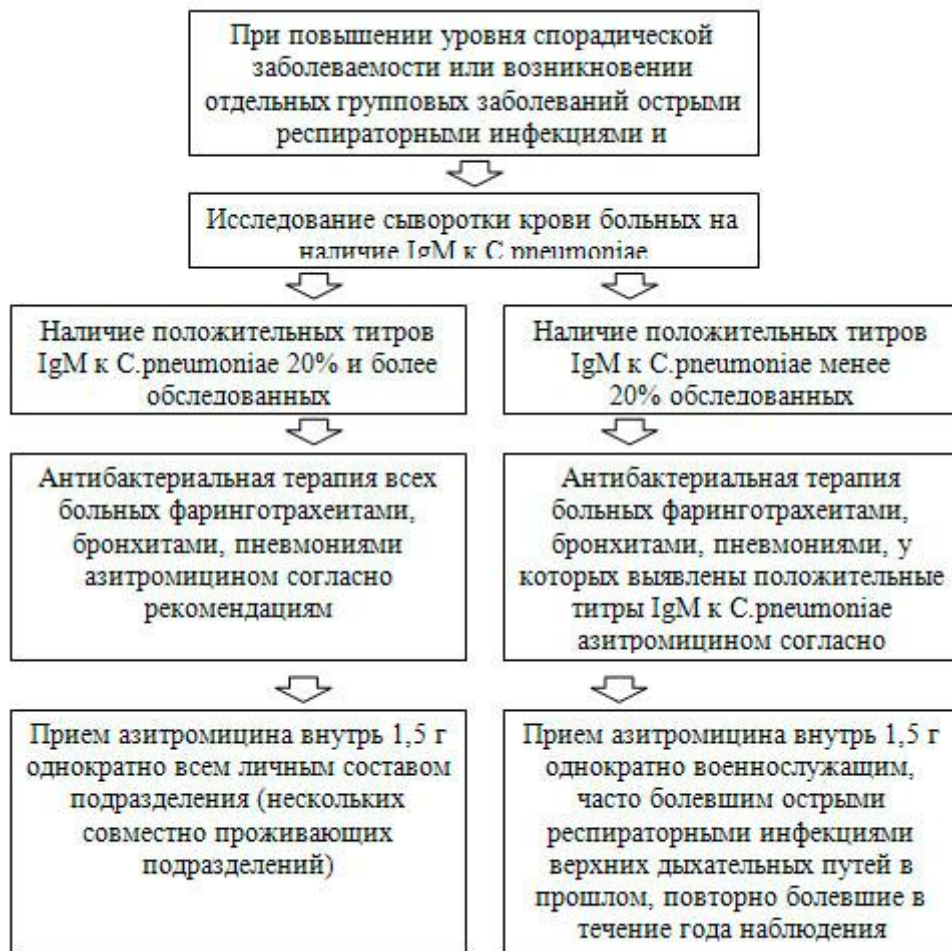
При повышении уровня спорадической заболеваемости или возникновении отдельных групповых заболеваний острыми респираторными инфекциями и

Исследование сыворотки крови больных на наличие IgM к C.pneumoniae

Наличие положительных титров IgM к C.pneumoniae 20% и более обследованных

Наличие положительных титров IgM к C.pneumoniae менее 20% обследованных

Антибактериальная терапия всех больных фаринготрахеитами, бронхитами, пневмониями азитромицином согласно рекомендациям

Антибактериальная терапия больных фаринготрахеитами, бронхитами, пневмониями, у которых выявлены положительные титры IgM к C.pneumoniae азитромицином согласно

Прием азитромицина внутрь 1,5 г однократно всем личным составом подразделения (нескольких совместно проживающих подразделений)

Прием азитромицина внутрь 1,5 г однократно военнослужащим, часто болевшим острыми респираторными инфекциями верхних дыхательных путей в прошлом, повторно болевшие в течение года наблюдения